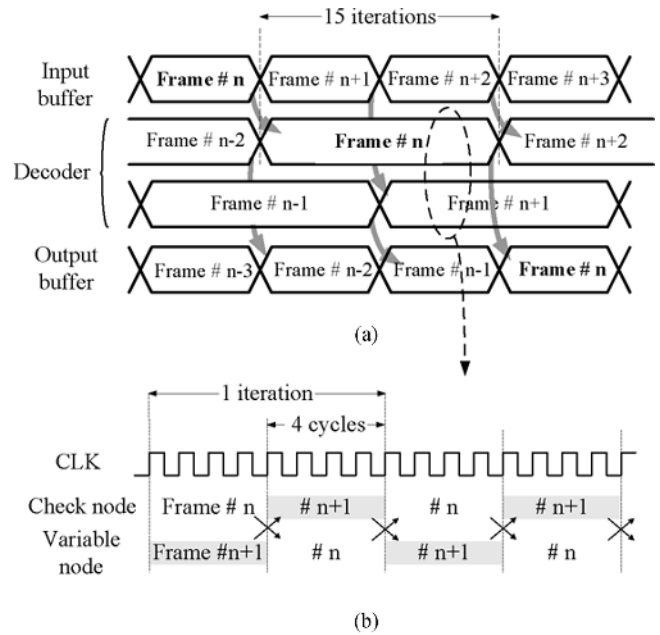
15 iterations

Input buffer

Frame # n

Frame # n+1

Frame # n+2

Frame # n+3

Decoder

Frame # n-2

Frame # n

Frame # n+2

Frame # n-1

Frame # n+1

Output buffer

Frame # n-3

Frame # n-2

Frame # n-1

Frame # n

(a)

1 iteration

4 cycles

CLK

Check node

Frame # n

# n+1

# n

# n+1

Variable node

Frame #n+1

# n

# n+1

# n

(b)